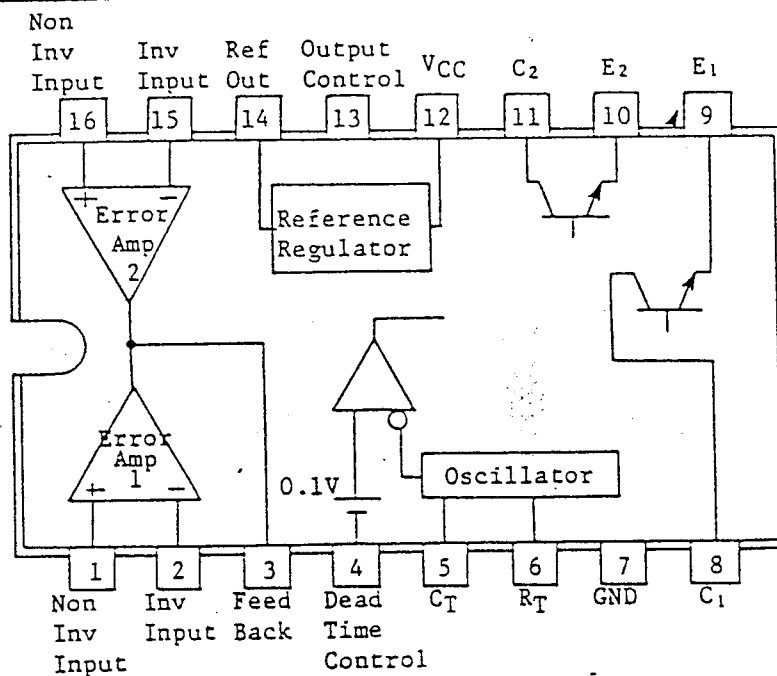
Non Inv Input
Inv Input
Ref Out
Output Control
$V_{CC}$
$C_2$
$E_2$
$E_1$

16
15
14
13
12
11
10
9

+
−
Error Amp 2

Reference Regulator

Error Amp 1
+
−

0.1V

Oscillator

1
2
3
4
5
6
7
8

Non Inv Input
Inv Input
Feed Back
Dead Time Control
$C_T$
$R_T$
GND
$C_1$